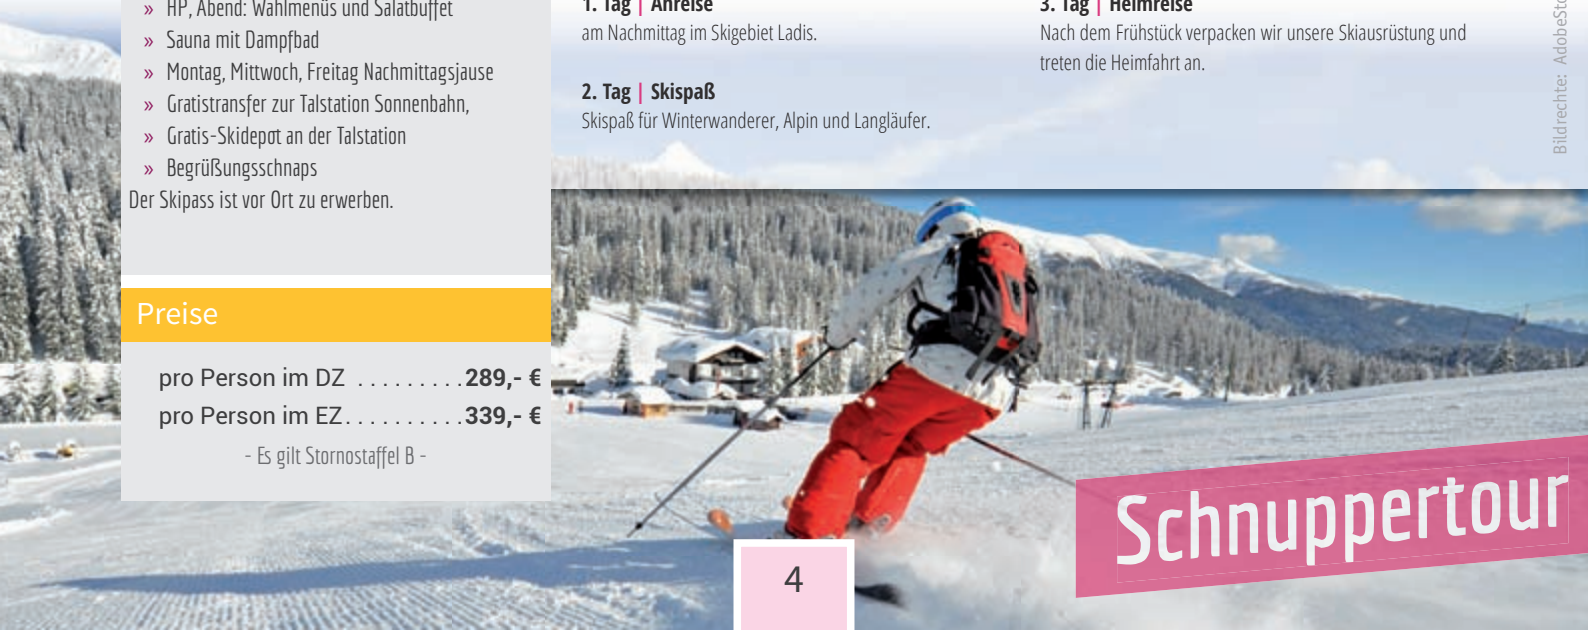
» HP, Abend: Wahlmenüs und Salatbuffet
» Sauna mit Dampfbad
» Montag, Mittwoch, Freitag Nachmittagsjause
» Gratistransfer zur Talstation Sonnenbahn,
» Gratis-Skidepot an der Talstation
» Begrüßungsschnaps
Der Skipass ist vor Ort zu erwerben.

Preise

pro Person im DZ . . . . . . . . .289,- €
pro Person im EZ. . . . . . . . . .339,- €
- Es gilt Stornostaffel B -

1. Tag | Anreise
am Nachmittag im Skigebiet Ladis.

2. Tag | Skispaß
Skispaß für Winterwanderer, Alpin und Langläufer.

3. Tag | Heimreise
Nach dem Frühstück verpacken wir unsere Skiausrüstung und treten die Heimfahrt an.

Bildrechte: AdobeSto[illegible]

Schnuppertour

4